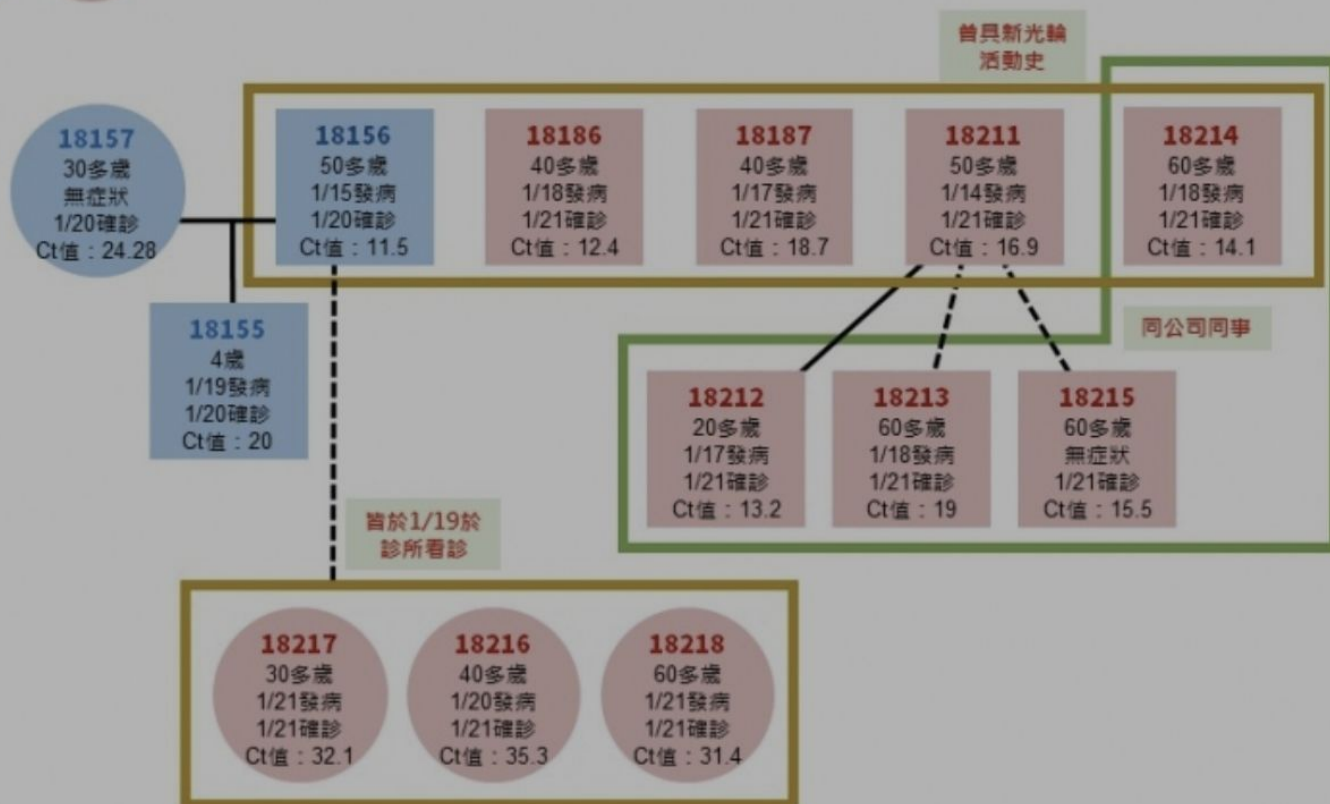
曾具新光輪
活動史

18157
30多歲
無症狀
1/20確診
Ct值：24.28

18156
50多歲
1/15發病
1/20確診
Ct值：11.5

18186
40多歲
1/18發病
1/21確診
Ct值：12.4

18187
40多歲
1/17發病
1/21確診
Ct值：18.7

18211
50多歲
1/14發病
1/21確診
Ct值：16.9

18214
60多歲
1/18發病
1/21確診
Ct值：14.1

18155
4歲
1/19發病
1/20確診
Ct值：20

同公司同事

18212
20多歲
1/17發病
1/21確診
Ct值：13.2

18213
60多歲
1/18發病
1/21確診
Ct值：19

18215
60多歲
無症狀
1/21確診
Ct值：15.5

皆於1/19於
診所看診

18217
30多歲
1/21發病
1/21確診
Ct值：32.1

18216
40多歲
1/20發病
1/21確診
Ct值：35.3

18218
60多歲
1/21發病
1/21確診
Ct值：31.4